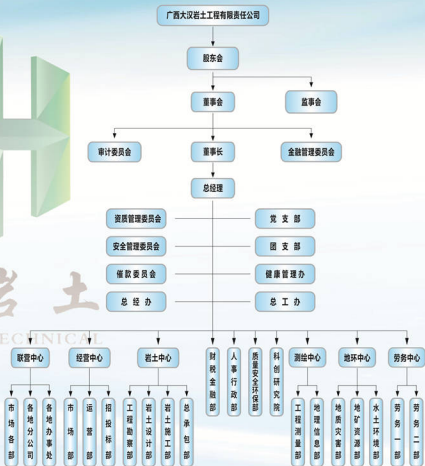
广西大汉岩土工程有限责任公司

股东会

董事会

监事会

审计委员会

董事长

金融管理委员会

总经理

资质管理委员会

党支部

安全管理委员会

团支部

催款委员会

健康管理办

总经办

总工办

岩 土

ECHNICAL

联营中心

经营中心

岩土中心

财税金融部

人事行政部

质量安全环保部

科创研究院

测绘中心

地环中心

劳务中心

市场各部

各地分公司

各地办事处

市场部

运营部

招投标部

工程勘察部

岩土设计部

岩土施工部

总承包部

工程测量部

地理信息部

地质灾害部

地矿资源部

水土环境部

劳务一部

劳务二部